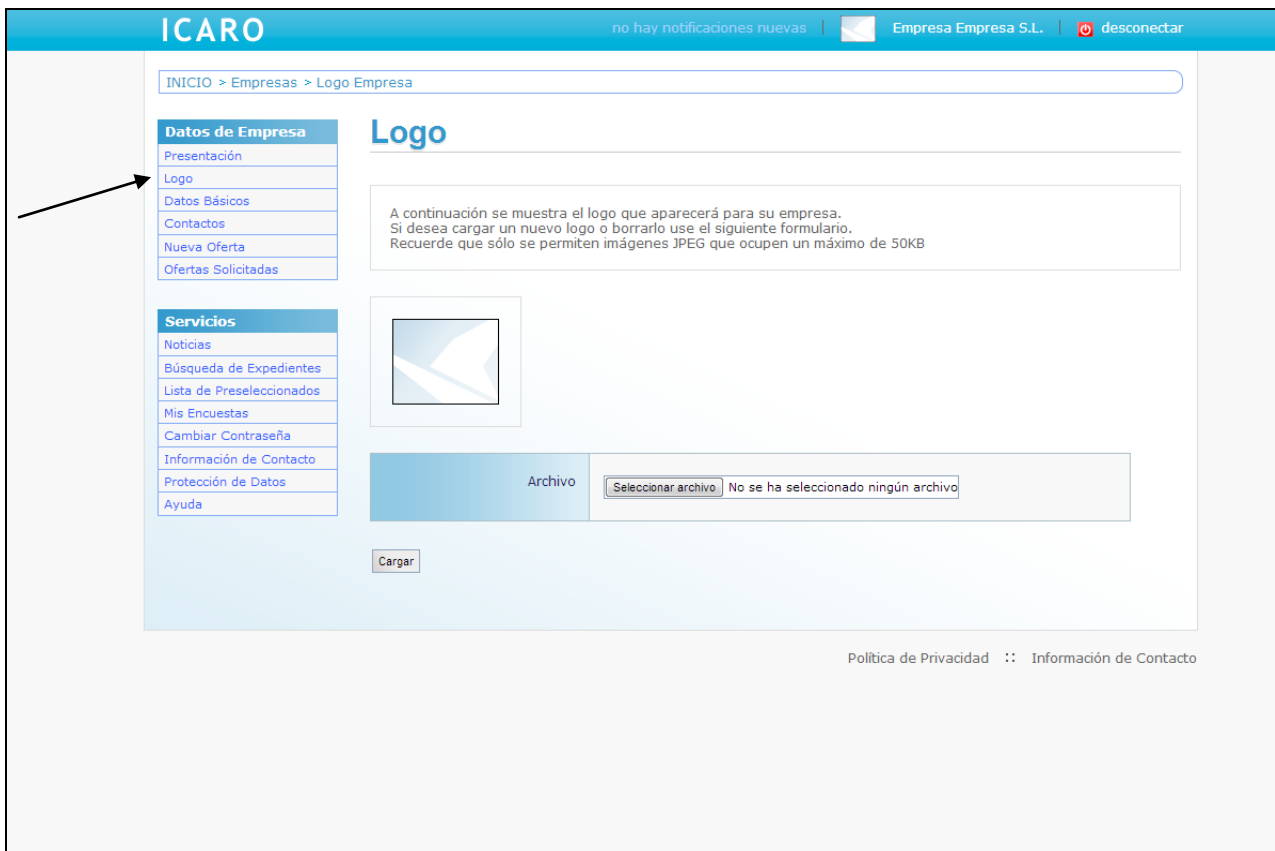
ICARO

no hay notificaciones nuevas | Empresa Empresa S.L. | desconectar

INICIO > Empresas > Logo Empresa

Datos de Empresa
Presentación
Logo
Datos Básicos
Contactos
Nueva Oferta
Ofertas Solicitadas

Servicios
Noticias
Búsqueda de Expedientes
Lista de Preseleccionados
Mis Encuestas
Cambiar Contraseña
Información de Contacto
Protección de Datos
Ayuda

Logo

A continuación se muestra el logo que aparecerá para su empresa.
Si desea cargar un nuevo logo o borrarlo use el siguiente formulario.
Recuerde que sólo se permiten imágenes JPEG que ocupen un máximo de 50KB

Archivo | Seleccionar archivo No se ha seleccionado ningún archivo

Cargar

Política de Privacidad :: Información de Contacto